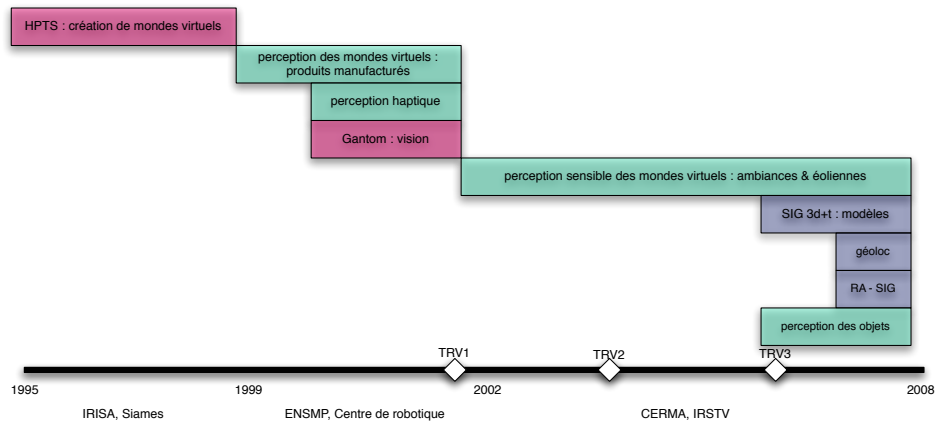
HPTS : création de mondes virtuels

perception des mondes virtuels : produits manufacturés

perception haptique

Gantom : vision

perception sensible des mondes virtuels : ambiances & éoliennes

SIG 3d+t : modèles

géoloc

RA - SIG

perception des objets

TRV1

TRV2

TRV3

1995

1999

2002

2008

IRISA, Siames

ENSMP, Centre de robotique

CERMA, IRSTV